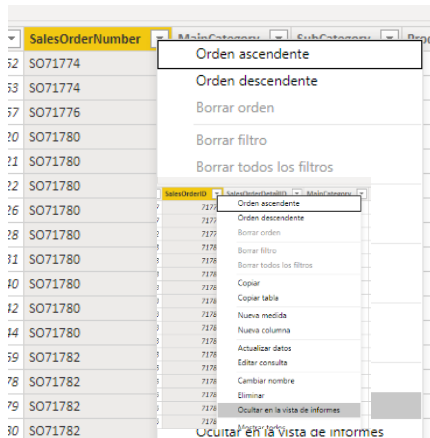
SalesOrderNumber | MainCategory | SubCategory | Prod

| | SalesOrderNumber |
|---|---|
| 52 | SO71774 |
| 53 | SO71774 |
| 57 | SO71776 |
| 20 | SO71780 |
| 21 | SO71780 |
| 22 | SO71780 |
| 26 | SO71780 |
| 28 | SO71780 |
| 31 | SO71780 |
| 40 | SO71780 |
| 42 | SO71780 |
| 44 | SO71780 |
| 69 | SO71782 |
| 78 | SO71782 |
| 79 | SO71782 |
| 30 | SO71782 |

Orden ascendente
Orden descendente
Borrar orden
Borrar filtro
Borrar todos los filtros

SalesOrderID | SalesOrderDetailID | MainCategory

Orden ascendente
Orden descendente
Borrar orden
Borrar filtro
Borrar todos los filtros
Copiar
Copiar tabla
Nueva medida
Nueva columna
Actualizar datos
Editar consulta
Cambiar nombre
Eliminar
Ocultar en la vista de informes
Mostrar todo

Ocultar en la vista de informes